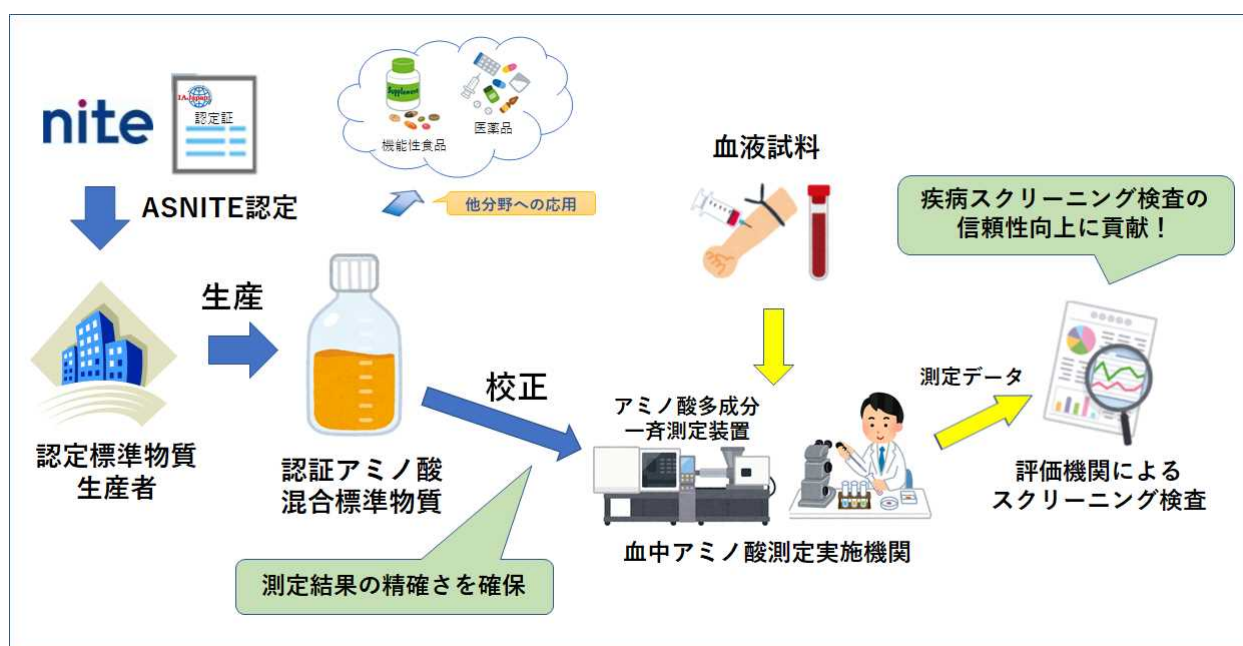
nite

IA Japan

認定証

ASNITE認定

Supplement

機能性食品

医薬品

他分野への応用

血液試料

疾病スクリーニング検査の信頼性向上に貢献！

生産

認定標準物質生産者

認証アミノ酸混合標準物質

校正

アミノ酸多成分一斉測定装置

測定データ

評価機関によるスクリーニング検査

血中アミノ酸測定実施機関

測定結果の精確さを確保